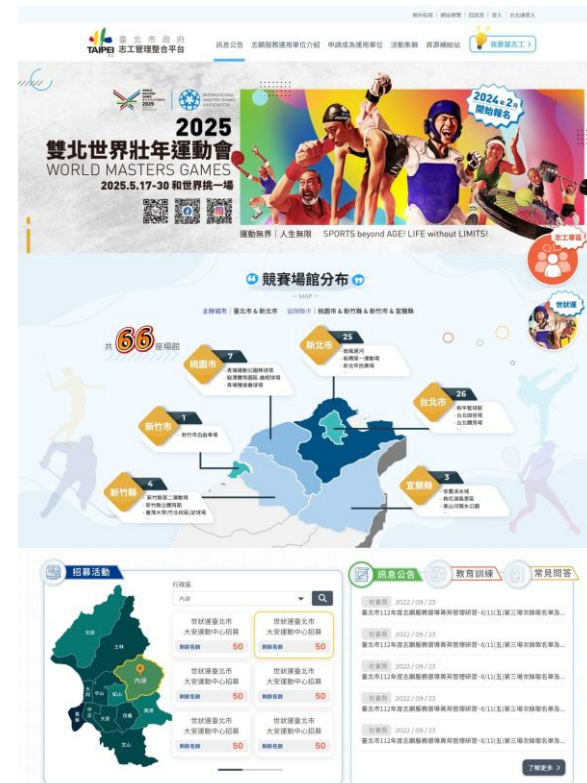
操作指南 | 網站導覽 | 回首頁 | 登入 | 台北捷運

TAIPEI 臺北市政府 志工管理整合平台

訊息公告 志願服務運用單位介紹 申請成為運用單位 活動集錦 資源補給站 我要當志工

INTERNATIONAL MASTERS GAMES ASSOCIATION

2025 雙北世界壯年運動會 WORLD MASTERS GAMES 2025.5.17-30 和世界挑一場

2024年2月 開始報名

運動無界｜人生無限 SPORTS beyond AGE! LIFE without LIMITS!

志工專區

世壯運

競賽場館分布

— MAP —

主辦城市｜臺北市 & 新北市 協辦縣市｜桃園市 & 新竹縣 & 新竹市 & 宜蘭縣

共 66 座場館

桃園市 7
青埔運動公園棒球場
桃園市立巨蛋 綜合體育場
青埔棒球運動場

新北市 25
國道運河
板橋第一運動場
新北市府廣場

台北市 26
和平籃球館
台北田徑場
台北體育場

新竹市 1
新竹市自由車場

新竹縣 4
新竹縣第二運動場
新竹縣立體育館
臺灣大學竹北校區(足球場)

宜蘭縣 3
冬山河水域
梅花湖風景區
羅山自然公園

招募活動

行政區
內湖

北投 士林 內湖 大同 中山 松山 南港 萬華 中正 大安 信義 文山

世壯運臺北市 大安運動中心招募 剩餘名額 50
世壯運臺北市 大安運動中心招募 剩餘名額 50
世壯運臺北市 大安運動中心招募 剩餘名額 50
世壯運臺北市 大安運動中心招募 剩餘名額 50
世壯運臺北市 大安運動中心招募 剩餘名額 50
世壯運臺北市 大安運動中心招募 剩餘名額 50

訊息公告 教育訓練 常見問答

社會局 2022 / 09 / 23
臺北市112年度志願服務績效管理研習-8/11(五)第三場次錄取名單系...

社會局 2022 / 09 / 23
臺北市112年度志願服務績效管理研習-8/11(五)第三場次錄取名單系...

社會局 2022 / 09 / 23
臺北市112年度志願服務績效管理研習-8/11(五)第三場次錄取名單系...

社會局 2022 / 09 / 23
臺北市112年度志願服務績效管理研習-8/11(五)第三場次錄取名單系...

社會局 2022 / 09 / 23
臺北市112年度志願服務績效管理研習-8/11(五)第三場次錄取名單系...

了解更多